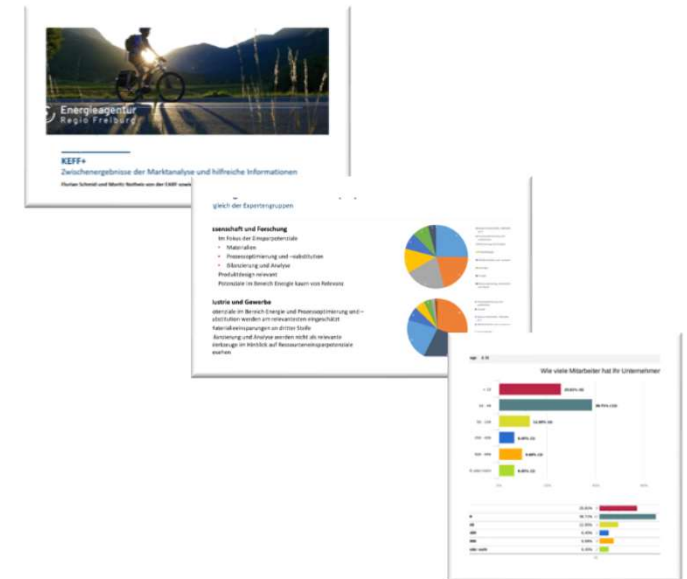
Energieagentur
Regio Freiburg

KEFF+
Zwischenergebnisse der Marktanalyse und hilfreiche Informationen

Florian Schmid und Moritz Rothsch von der KEFF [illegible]

gleich der Expertengruppen

ssenschaft und Forschung
Im Fokus der Einsparpotenziale
• Materialien
• Prozessoptimierung und -substitution
• Bilanzierung und Analyse
Produktdesign relevant
Potenziale im Bereich Energie kaum von Relevanz

lustrie und Gewerbe
otenziale im Bereich Energie und Prozessoptimierung wird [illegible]
substitution werden am relevantesten eingeschätzt
Materialeinsparungen an dritter Stelle
Bilanzierung und Analyse werden nicht als relevante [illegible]
rkzeuge im Hinblick auf Ressourceneinsparpotenziale
esehen

Wie viele Mitarbeiter hat Ihr Unternehmen